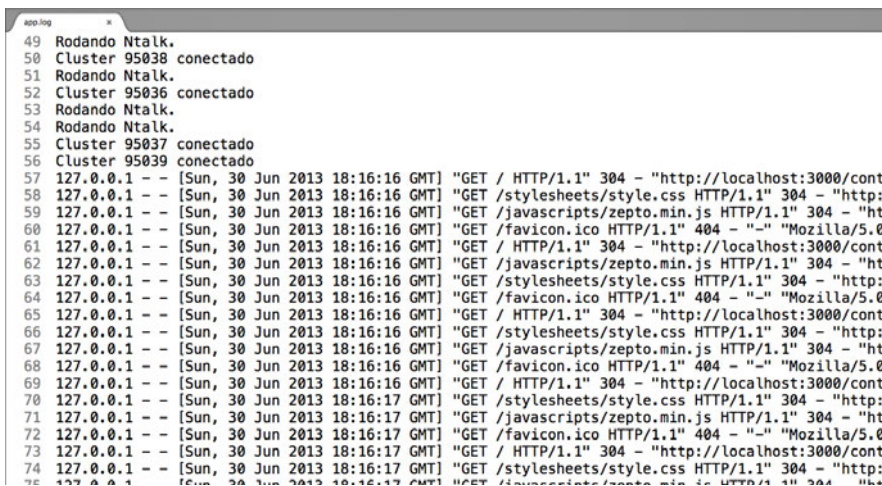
app.log ×

49 Rodando Ntalk.
50 Cluster 95038 conectado
51 Rodando Ntalk.
52 Cluster 95036 conectado
53 Rodando Ntalk.
54 Rodando Ntalk.
55 Cluster 95037 conectado
56 Cluster 95039 conectado
57 127.0.0.1 - - [Sun, 30 Jun 2013 18:16:16 GMT] "GET / HTTP/1.1" 304 - "http://localhost:3000/cont
58 127.0.0.1 - - [Sun, 30 Jun 2013 18:16:16 GMT] "GET /stylesheets/style.css HTTP/1.1" 304 - "http:
59 127.0.0.1 - - [Sun, 30 Jun 2013 18:16:16 GMT] "GET /javascripts/zepto.min.js HTTP/1.1" 304 - "ht
60 127.0.0.1 - - [Sun, 30 Jun 2013 18:16:16 GMT] "GET /favicon.ico HTTP/1.1" 404 - "-" "Mozilla/5.0
61 127.0.0.1 - - [Sun, 30 Jun 2013 18:16:16 GMT] "GET / HTTP/1.1" 304 - "http://localhost:3000/cont
62 127.0.0.1 - - [Sun, 30 Jun 2013 18:16:16 GMT] "GET /javascripts/zepto.min.js HTTP/1.1" 304 - "ht
63 127.0.0.1 - - [Sun, 30 Jun 2013 18:16:16 GMT] "GET /stylesheets/style.css HTTP/1.1" 304 - "http:
64 127.0.0.1 - - [Sun, 30 Jun 2013 18:16:16 GMT] "GET /favicon.ico HTTP/1.1" 404 - "-" "Mozilla/5.0
65 127.0.0.1 - - [Sun, 30 Jun 2013 18:16:16 GMT] "GET / HTTP/1.1" 304 - "http://localhost:3000/cont
66 127.0.0.1 - - [Sun, 30 Jun 2013 18:16:16 GMT] "GET /stylesheets/style.css HTTP/1.1" 304 - "http:
67 127.0.0.1 - - [Sun, 30 Jun 2013 18:16:16 GMT] "GET /javascripts/zepto.min.js HTTP/1.1" 304 - "ht
68 127.0.0.1 - - [Sun, 30 Jun 2013 18:16:16 GMT] "GET /favicon.ico HTTP/1.1" 404 - "-" "Mozilla/5.0
69 127.0.0.1 - - [Sun, 30 Jun 2013 18:16:16 GMT] "GET / HTTP/1.1" 304 - "http://localhost:3000/cont
70 127.0.0.1 - - [Sun, 30 Jun 2013 18:16:17 GMT] "GET /stylesheets/style.css HTTP/1.1" 304 - "http:
71 127.0.0.1 - - [Sun, 30 Jun 2013 18:16:17 GMT] "GET /javascripts/zepto.min.js HTTP/1.1" 304 - "ht
72 127.0.0.1 - - [Sun, 30 Jun 2013 18:16:17 GMT] "GET /favicon.ico HTTP/1.1" 404 - "-" "Mozilla/5.0
73 127.0.0.1 - - [Sun, 30 Jun 2013 18:16:17 GMT] "GET / HTTP/1.1" 304 - "http://localhost:3000/cont
74 127.0.0.1 - - [Sun, 30 Jun 2013 18:16:17 GMT] "GET /stylesheets/style.css HTTP/1.1" 304 - "http:
75 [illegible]